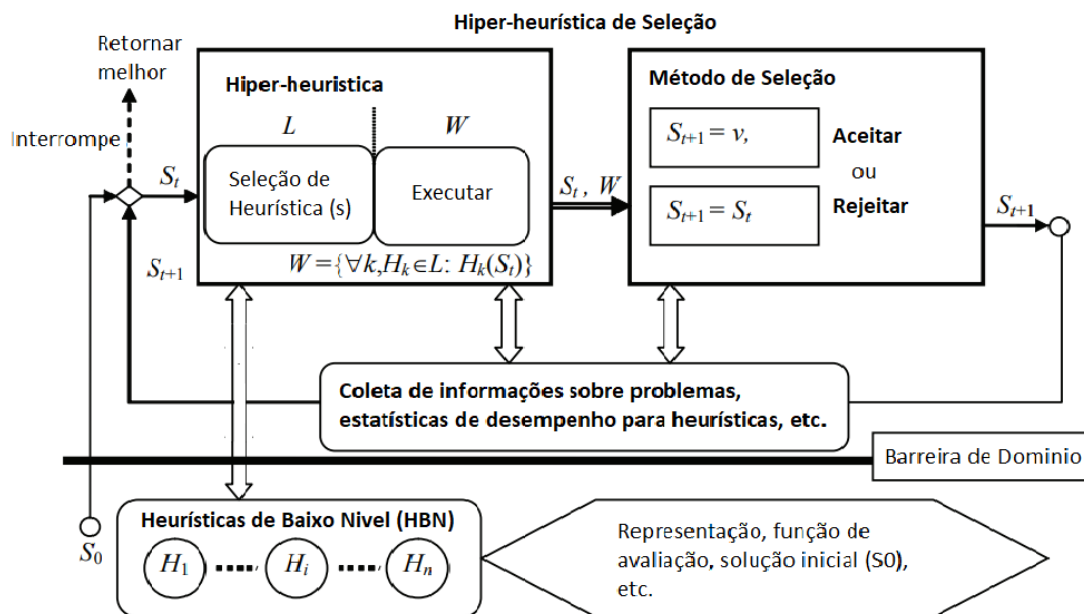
Hiper-heurística de Seleção

Retornar melhor

Interrompe

$S_t$

$S_{t+1}$

Hiper-heuristica

$L$

$W$

Seleção de Heurística (s)

Executar

$W = \{\forall k, H_k \in L: H_k(S_t)\}$

$S_t$ , $W$

Método de Seleção

$S_{t+1} = v,$

Aceitar

ou

$S_{t+1} = S_t$

Rejeitar

$S_{t+1}$

Coleta de informações sobre problemas, estatísticas de desempenho para heurísticas, etc.

Barreira de Dominio

$S_0$

Heurísticas de Baixo Nivel (HBN)

$H_1$ $H_i$ $H_n$

Representação, função de avaliação, solução inicial (S0), etc.